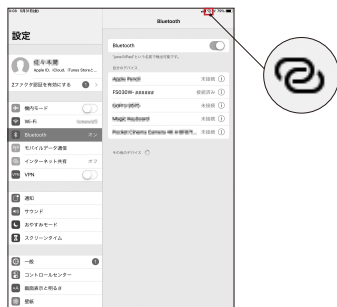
設定

佐々木 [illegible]
Apple ID、iCloud、iTunes StoreとApp Store

2ファクタ認証を有効にする 1

機内モード

Wi-Fi

Bluetooth オン

モバイルデータ通信

インターネット共有 オフ

VPN

通知

サウンド

おやすみモード

スクリーンタイム

一般 1

コントロールセンター

画面表示と明るさ

壁紙

Bluetooth

Bluetooth

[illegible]

自分のデバイス

Apple Pencil 未接続

FS030W- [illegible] 接続済み

GoPro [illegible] 未接続

Magic Keyboard 未接続

Pocket Cinema Camera 4K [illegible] 未接続

その他のデバイス